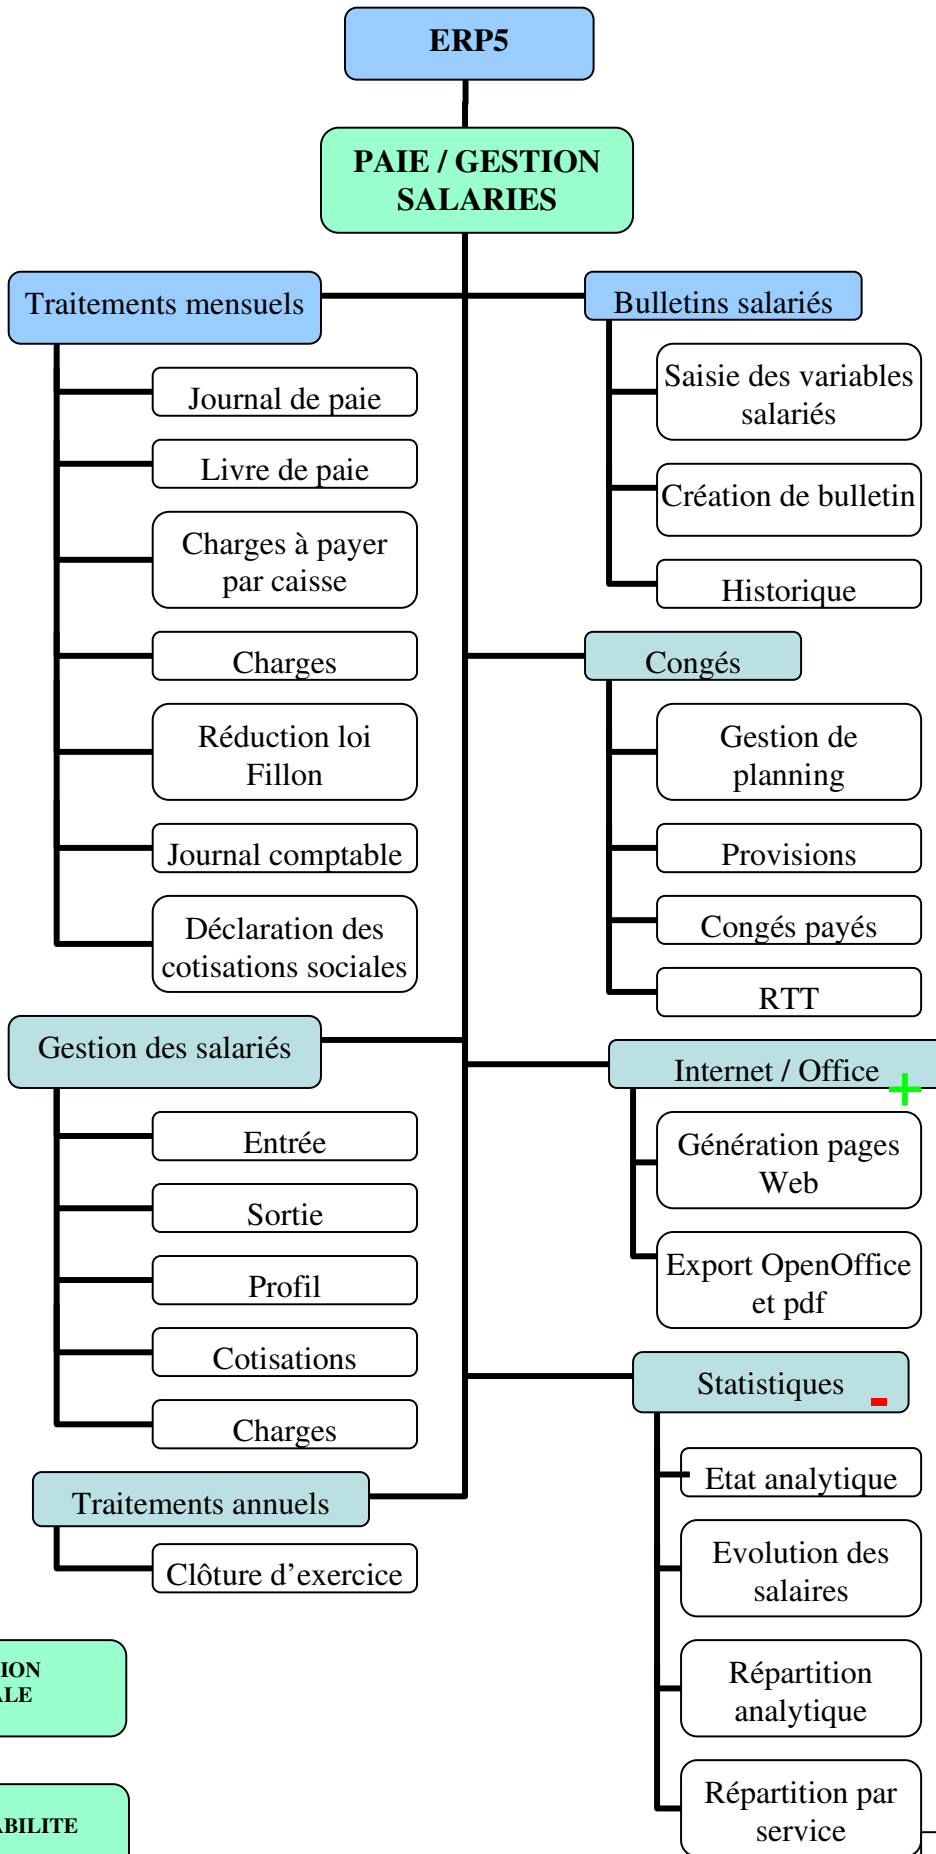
ERP5

PAIE / GESTION SALARIES

Traitements mensuels

Journal de paie

Livre de paie

Charges à payer par caisse

Charges

Réduction loi Fillon

Journal comptable

Déclaration des cotisations sociales

Bulletins salariés

Saisie des variables salariés

Création de bulletin

Historique

Congés

Gestion de planning

Provisions

Congés payés

RTT

Gestion des salariés

Entrée

Sortie

Profil

Cotisations

Charges

Internet / Office

Génération pages Web

Export OpenOffice et pdf

Statistiques

Etat analytique

Evolution des salaires

Répartition analytique

Répartition par service

Traitements annuels

Clôture d'exercice

ION
ALE

ABILITE